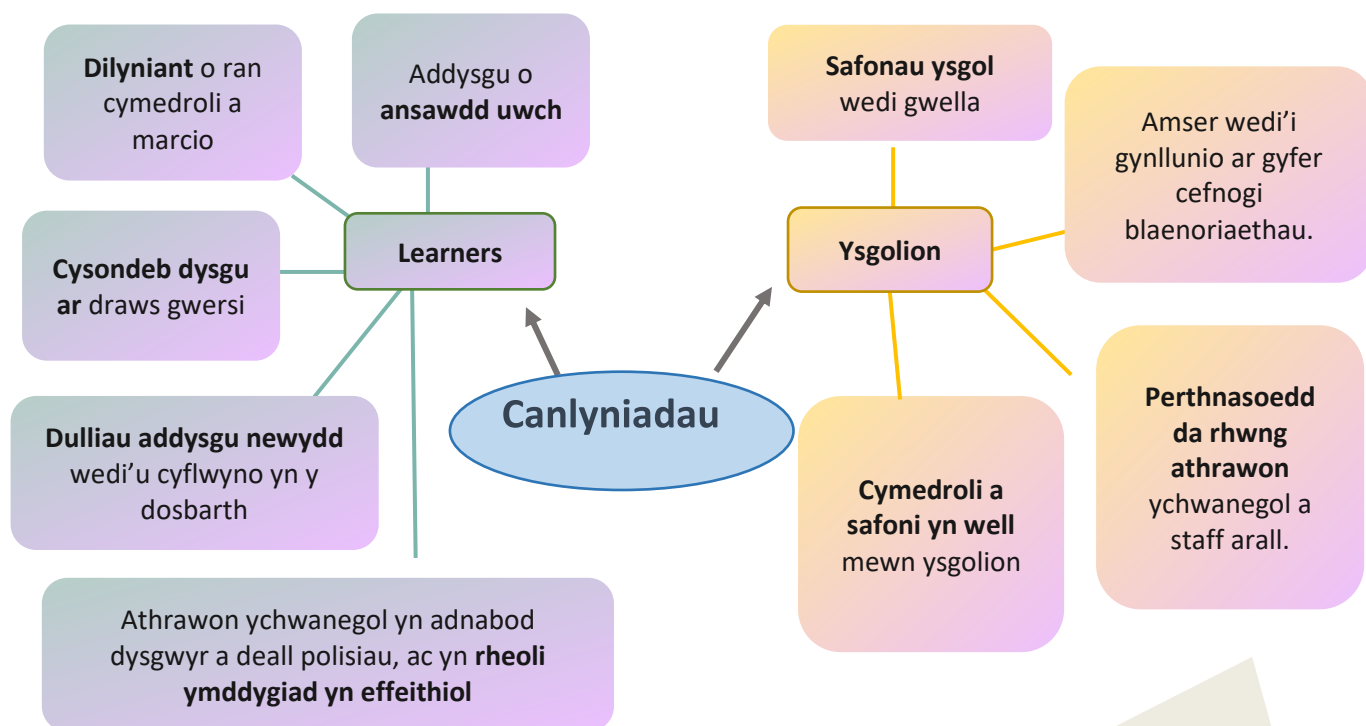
Dilyniant o ran cymedroli a marcio

Addysgu o ansawdd uwch

Learners

Cysondeb dysgu ar draws gwersi

Dulliau addysgu newydd wedi'u cyflwyno yn y dosbarth

Athrawon ychwanegol yn adnabod dysgwyr a deall polisiau, ac yn rheoli ymddygiad yn effeithiol

Canlyniadau

Safonau ysgol wedi gwella

Amser wedi'i gynllunio ar gyfer cefnogi blaenoriaethau.

Ysgolion

Cymedroli a safoni yn well mewn ysgolion

Perthnasoedd da rhwng athrawon ychwanegol a staff arall.